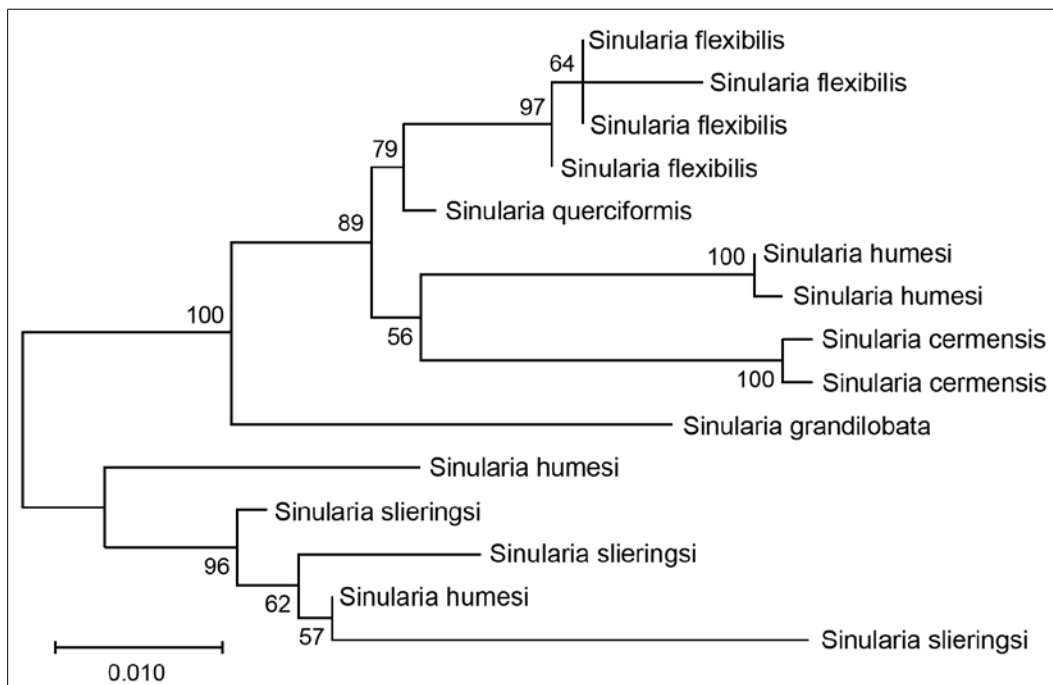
64
Sinularia flexibilis
Sinularia flexibilis
97
Sinularia flexibilis
79
Sinularia flexibilis
89
Sinularia querciformis
100
Sinularia humesi
Sinularia humesi
100
56
Sinularia cermensis
100
Sinularia cermensis
Sinularia grandilobata
Sinularia humesi
Sinularia slieringsi
96
Sinularia slieringsi
62
Sinularia humesi
57
Sinularia slieringsi
0.010